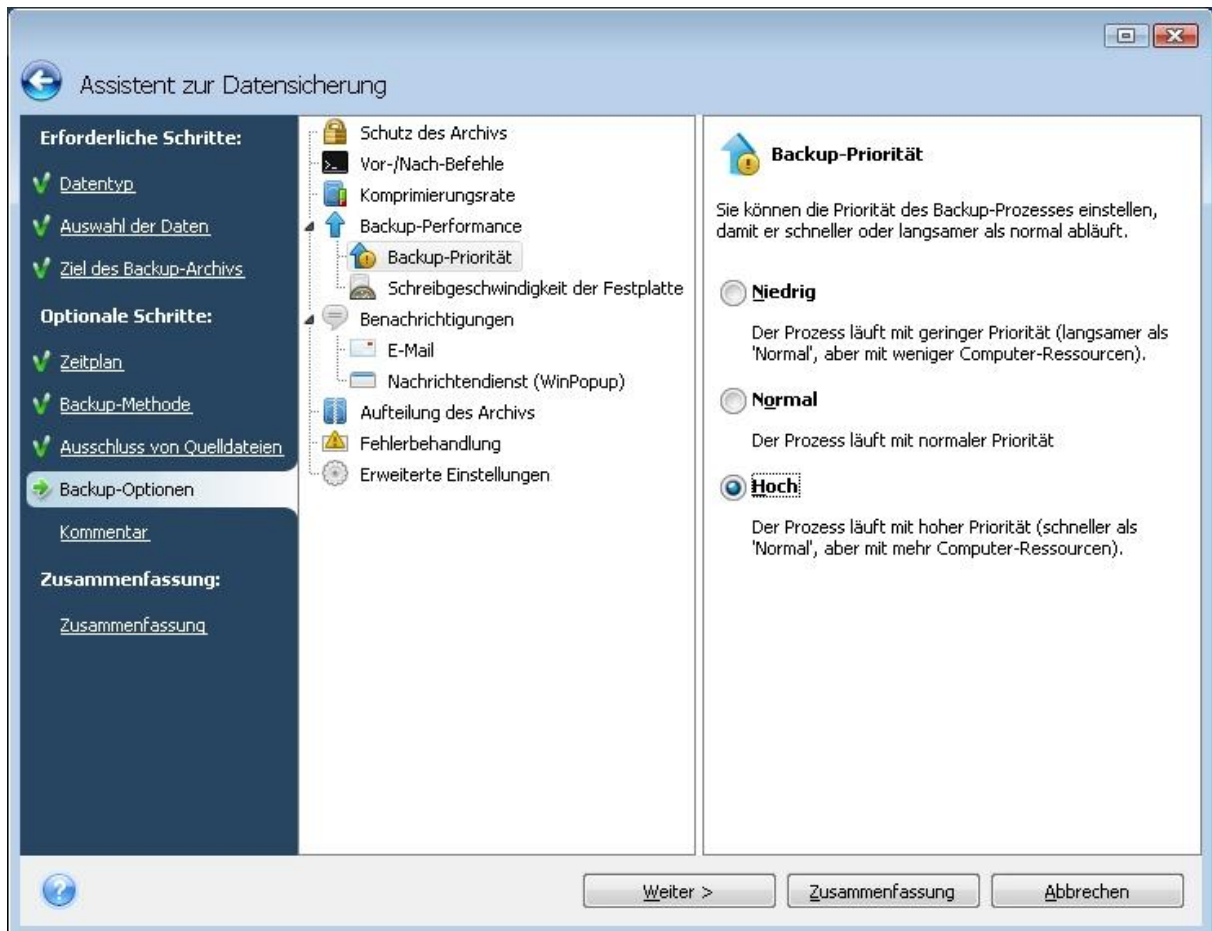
Assistent zur Datensicherung

Erforderliche Schritte:

Datentyp

Auswahl der Daten

Ziel des Backup-Archivs

Optionale Schritte:

Zeitplan

Backup-Methode

Ausschluss von Quelldateien

Backup-Optionen

Kommentar

Zusammenfassung:

Zusammenfassung

Schutz des Archivs
Vor-/Nach-Befehle
Komprimierungsrate
Backup-Performance
Backup-Priorität
Schreibgeschwindigkeit der Festplatte
Benachrichtigungen
E-Mail
Nachrichtendienst (WinPopup)
Aufteilung des Archivs
Fehlerbehandlung
Erweiterte Einstellungen

Backup-Priorität

Sie können die Priorität des Backup-Prozesses einstellen, damit er schneller oder langsamer als normal abläuft.

Niedrig

Der Prozess läuft mit geringer Priorität (langsamer als 'Normal', aber mit weniger Computer-Ressourcen).

Normal

Der Prozess läuft mit normaler Priorität

Hoch

Der Prozess läuft mit hoher Priorität (schneller als 'Normal', aber mit mehr Computer-Ressourcen).

Weiter >

Zusammenfassung

Abbrechen